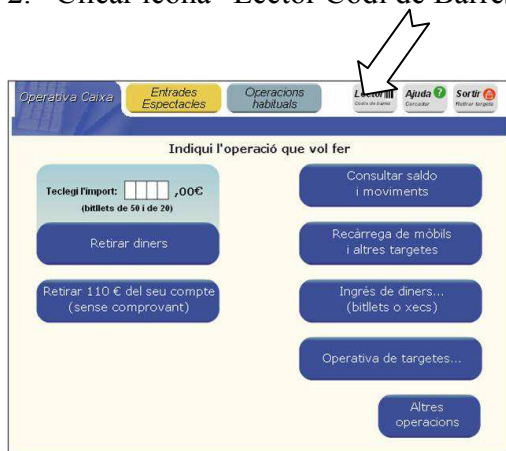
2. Clicar icona "Lector Codi de Barres"

Operativa Caixa
Entrades Espectacles
Operacions habituals
Lector Codis de barres
Ajuda Consultar
Sortir Retirar targeta

Indiqui l'operació que vol fer

Teclegi l'import: ,00€
(bitllets de 50 i de 20)

Retirar diners

Retirar 110 € del seu compte (sense comprovant)

Consultar saldo i moviments

Recàrrega de mòbils i altres targetes

Ingrés de diners... (bitllets o xecs)

Operativa de targetes...

Altres operacions